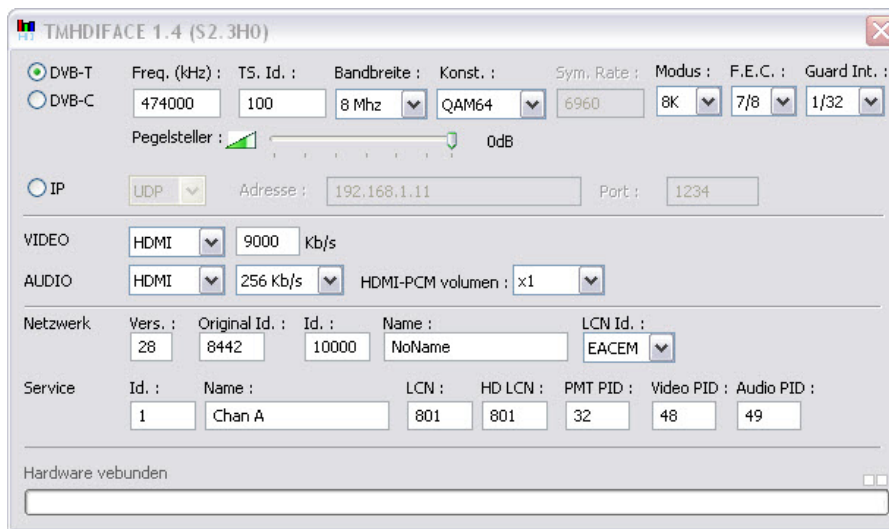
TMHDIFACE 1.4 (S2.3H0)

DVB-T
DVB-C

Freq. (kHz) : 474000
TS. Id. : 100
Bandbreite : 8 Mhz
Konst. : QAM64
Sym. Rate : 6960
Modus : 8K
F.E.C. : 7/8
Guard Int. : 1/32

Pegelsteller : 0dB

IP
UDP
Adresse : 192.168.1.11
Port : 1234

VIDEO HDMI 9000 Kb/s
AUDIO HDMI 256 Kb/s HDMI-PCM volumen : x1

Netzwerk
Vers. : 28
Original Id. : 8442
Id. : 10000
Name : NoName
LCN Id. : EACEM

Service
Id. : 1
Name : Chan A
LCN : 801
HD LCN : 801
PMT PID : 32
Video PID : 48
Audio PID : 49

Hardware vebunden